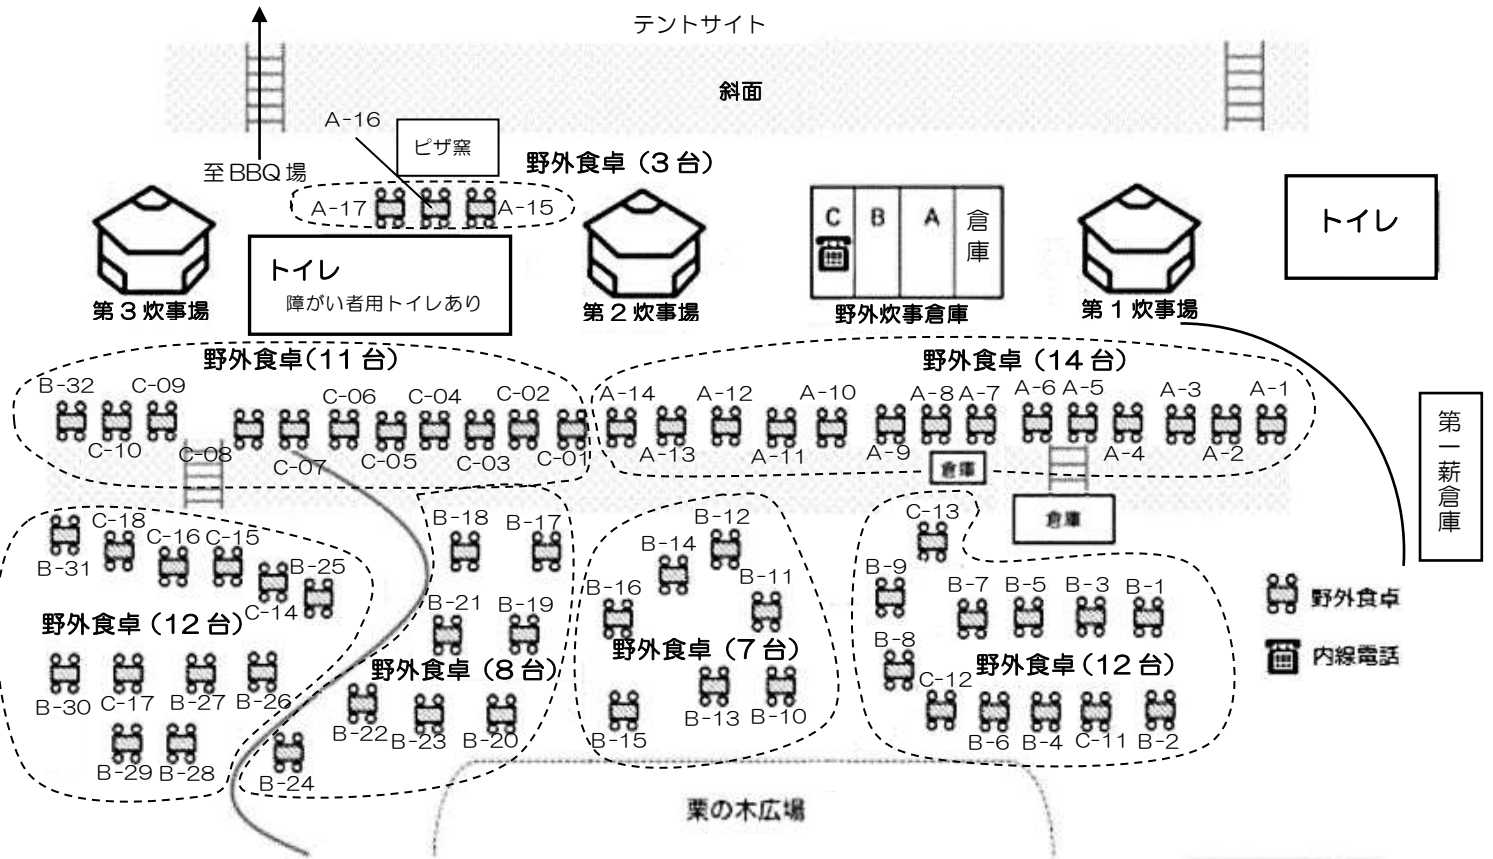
テントサイト

斜面

A-16
ピザ窯
至BBQ場
野外食卓（3台）
A-17 A-15

第3炊事場
トイレ
障がい者用トイレあり
第2炊事場
C B A 倉庫
野外炊事倉庫
第1炊事場
トイレ

野外食卓(11台)
B-32 C-09 C-10 C-08 C-07 C-06 C-05 C-04 C-03 C-02 C-01

野外食卓（14台）
A-14 A-13 A-12 A-11 A-10 A-9 A-8 A-7 A-6 A-5 A-4 A-3 A-2 A-1
倉庫
倉庫

第一薪倉庫

C-18 B-31 C-16 C-15 B-25 C-14
野外食卓（12台）
B-30 C-17 B-27 B-26 B-29 B-28 B-24

B-18 B-17 B-21 B-19
野外食卓（8台）
B-22 B-23 B-20

B-12 B-14 B-11 B-16
野外食卓（7台）
B-13 B-10 B-15

C-13 B-9 B-7 B-5 B-3 B-1 B-8
野外食卓（12台）
C-12 B-6 B-4 C-11 B-2

野外食卓
内線電話

栗の木広場